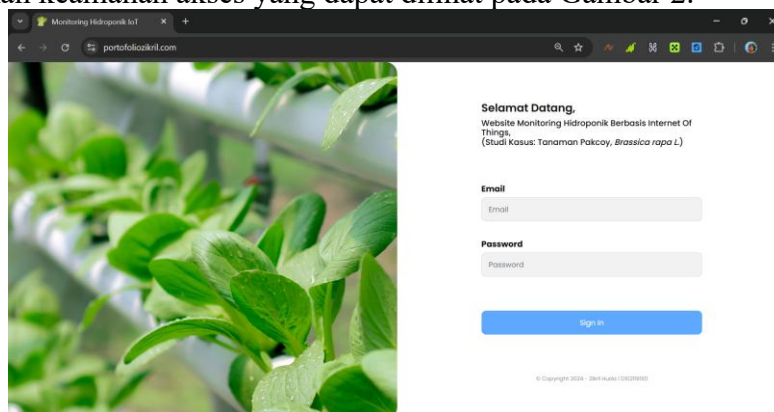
dan keamanan akses yang dapat dilihat pada Gambar 2.

Monitoring Hidroponik IoT

portofoliozikril.com

Selamat Datang,

Website Monitoring Hidroponik Berbasis Internet Of Things,
(Studi Kasus: Tanaman Pakcoy, *Brassica rapa L.*)

Email

Email

Password

Password

Sign In

© Copyright 2024 - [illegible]